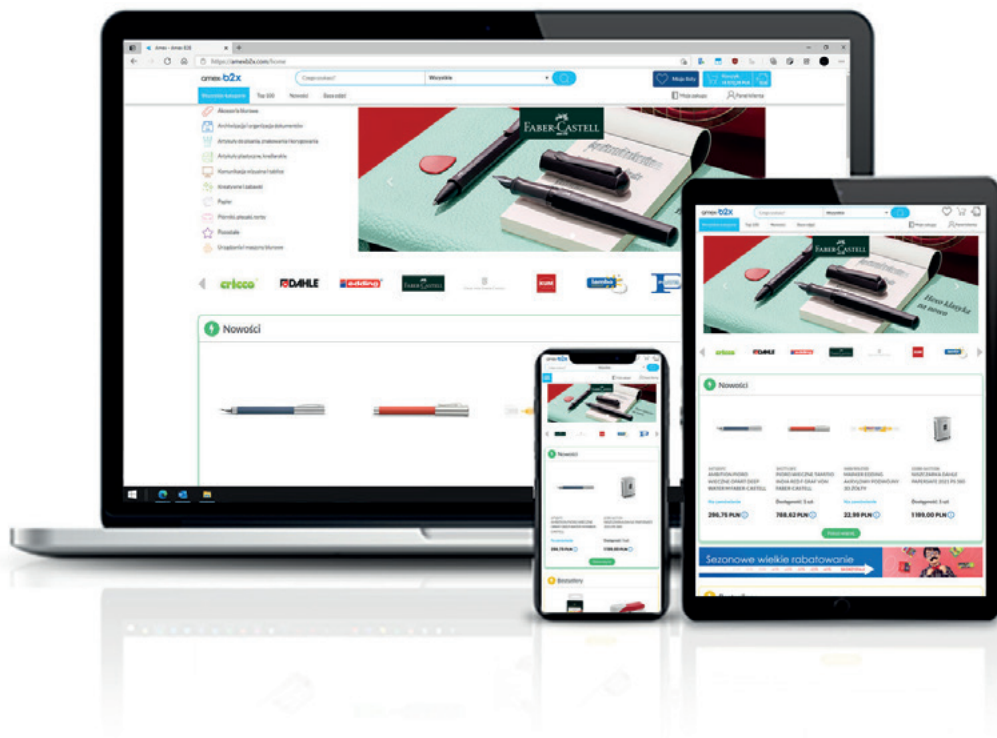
Amex - Amex B2B

https://amexb2x.com/home

amex b2x

Czego szukasz?

Wszystkie

Moje listy

Koszyk

Wszystkie kategorie

Top 100

Nowości

Strefa rabat

Moje zakupy

Panel klienta

Akcesoria biurowe

Archiwizacja i organizacja dokumentów

Artykuły do pisania, malowania i korygowania

Artykuły plastyczne, kreślarskie

Komunikacja wizualna i tablice

Kreatywne i zabawki

Papier

Piśmiennictwo

Pozostałe

Urządzenia i maszyny biurowe

FABER-CASTELL

cricco

DAHLE

edding

FABER-CASTELL

Nowości

amex b2x

FABER-CASTELL

Nowości

Sezonowe wielkie rabatowanie

295,75 PLN

768,62 PLN

22,99 PLN

1189,00 PLN

Bestsellery